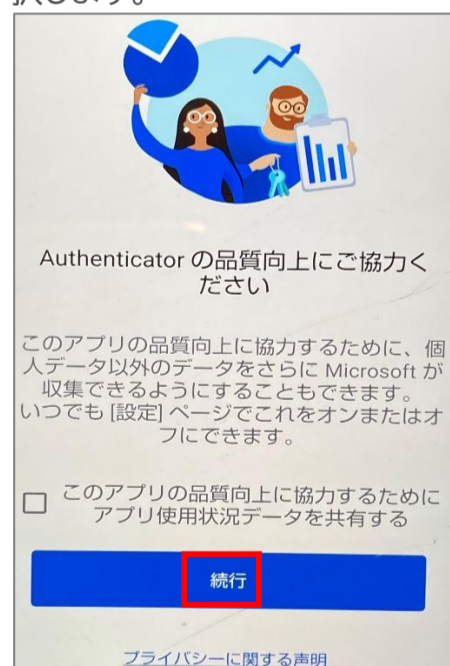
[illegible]します。

Authenticator の品質向上にご協力ください

このアプリの品質向上に協力するために、個人データ以外のデータをさらに Microsoft が収集できるようにすることもできます。いつでも [設定] ページでこれをオンまたはオフにできます。

このアプリの品質向上に協力するためにアプリ使用状況データを共有する

続行

プライバシーに関する声明